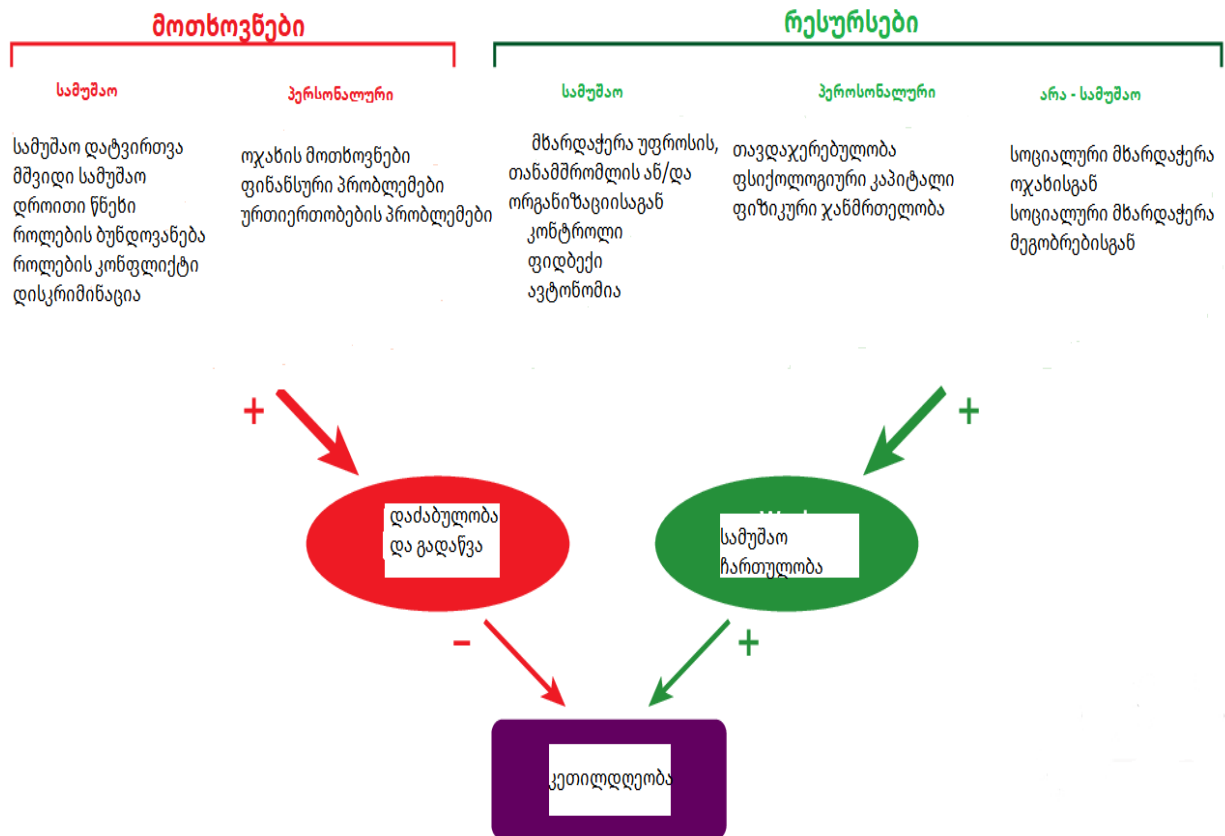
მოთხოვნები

რესურსები

სამუშაო

პერსონალური

სამუშაო

პეროსონალური

არა - სამუშაო

სამუშაო დატვირთვა
მშვიდი სამუშაო
დროითი წნეხი
როლების ბუნდოვანება
როლების კონფლიქტი
დისკრიმინაცია

ოჯახის მოთხოვნები
ფინანსური პრობლემები
ურთიერთობების პრობლემები

მხარდაჭერა უფროსის, თანამშრომლის ან/და ორგანიზაციისაგან
კონტროლი
ფიდბექი
ავტონომია

თავდაჯერებულობა
ფსიქოლოგიური კაპიტალი
ფიზიკური ჯანმრთელობა

სოციალური მხარდაჭერა ოჯახისგან
სოციალური მხარდაჭერა მეგობრებისგან

+

+

დაძაბულობა და გადაწვა

სამუშაო ჩართულობა

-

+

კეთილდღეობა